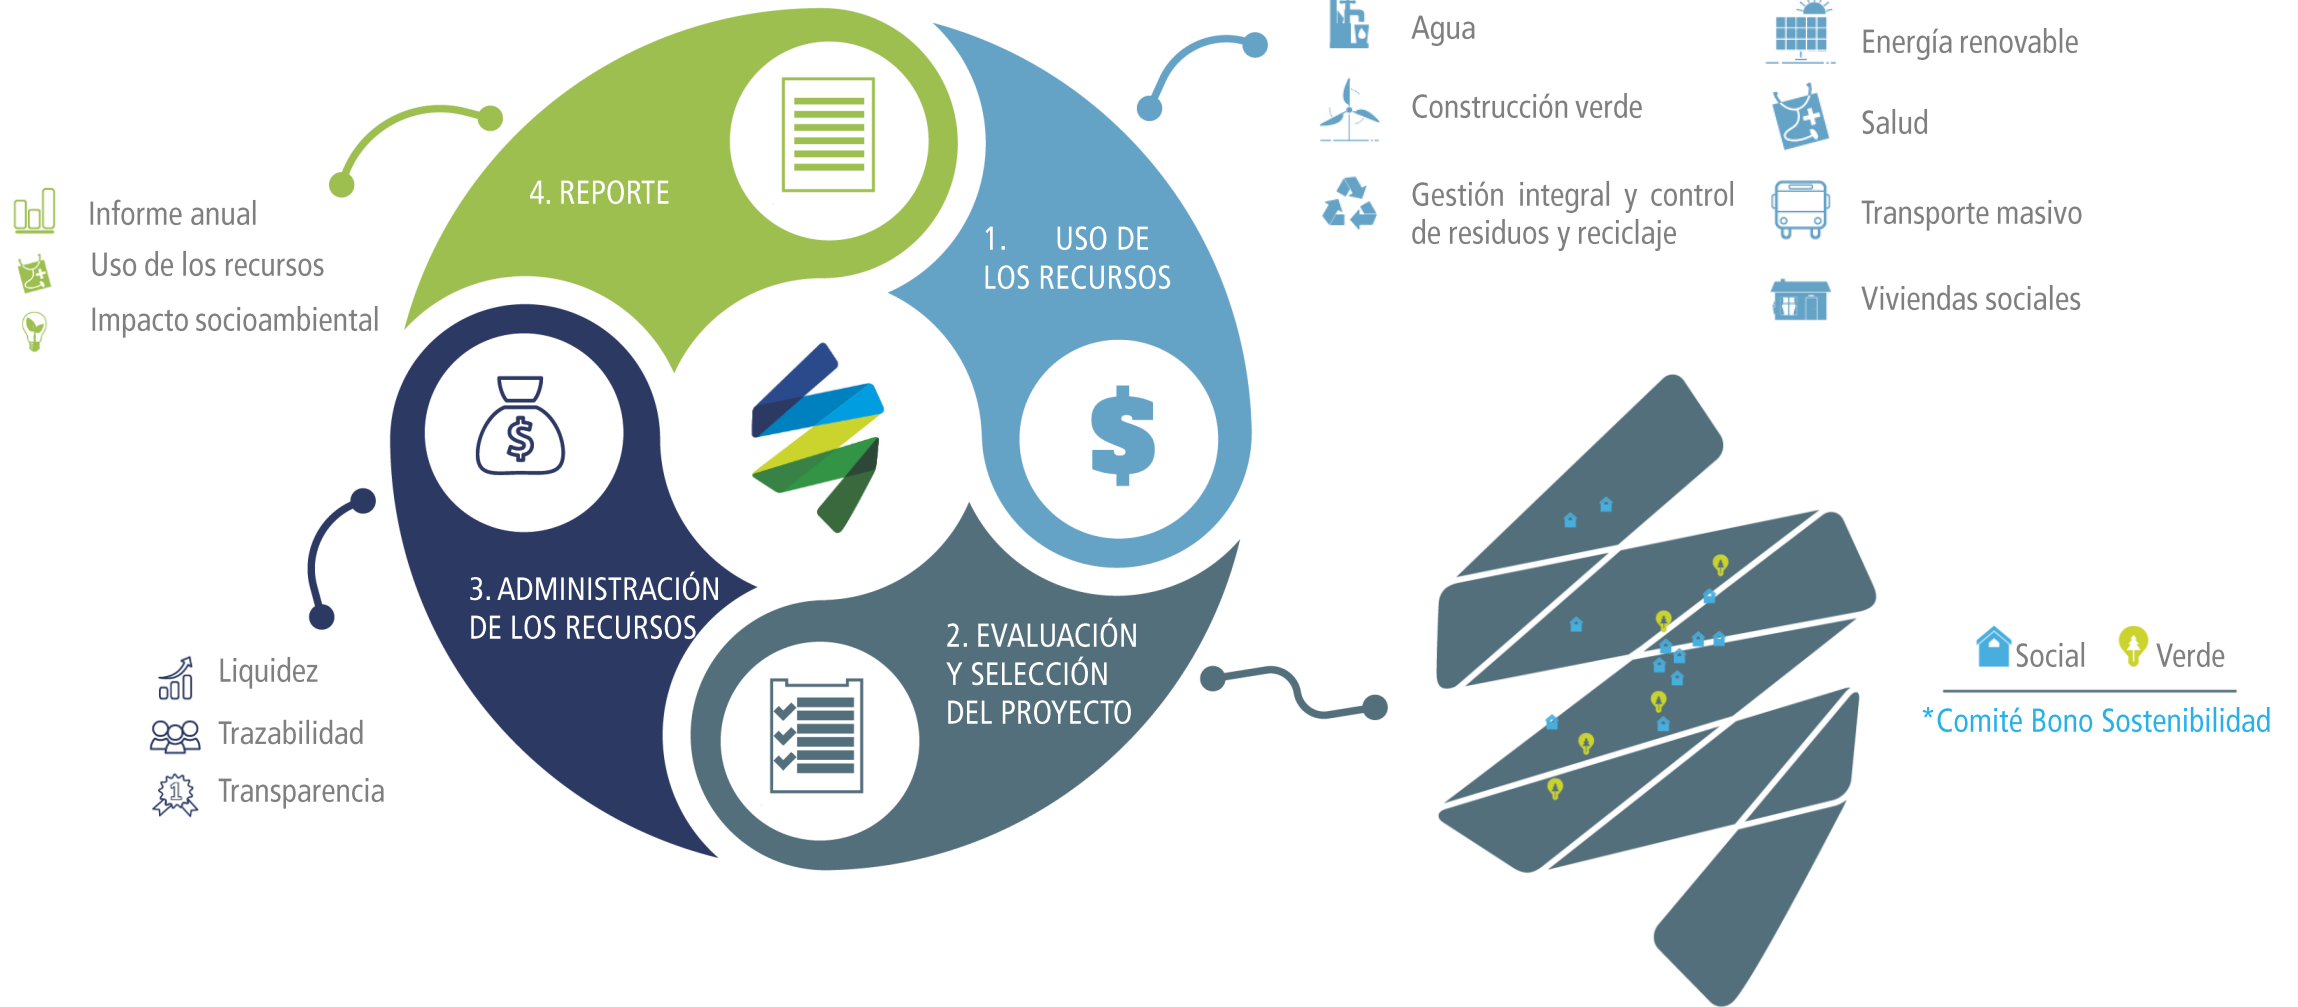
Informe anual
Uso de los recursos
Impacto socioambiental

4. REPORTE

1. USO DE LOS RECURSOS

Agua
Construcción verde
Gestión integral y control de residuos y reciclaje

Energía renovable
Salud
Transporte masivo
Viviendas sociales

3. ADMINISTRACIÓN DE LOS RECURSOS

2. EVALUACIÓN Y SELECCIÓN DEL PROYECTO

Liquidez
Trazabilidad
Transparencia

Social
Verde
*Comité Bono Sostenibilidad